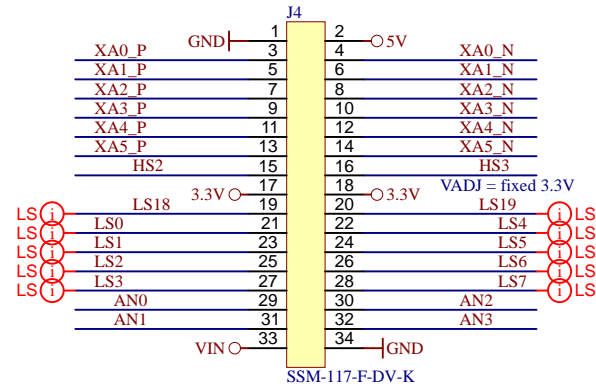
J4

GND 1 2 5V

XA0_P 3 4 XA0_N

XA1_P 5 6 XA1_N

XA2_P 7 8 XA2_N

XA3_P 9 10 XA3_N

XA4_P 11 12 XA4_N

XA5_P 13 14 XA5_N

HS2 15 16 HS3

3.3V 17 18 3.3V

VADJ = fixed 3.3V

LS18 19 20 LS19

LS i LS0 21 22 LS4 i LS

LS i LS1 23 24 LS5 i LS

LS i LS2 25 26 LS6 i LS

LS i LS3 27 28 LS7 i LS

AN0 29 30 AN2

AN1 31 32 AN3

VIN 33 34 GND

SSM-117-F-DV-K